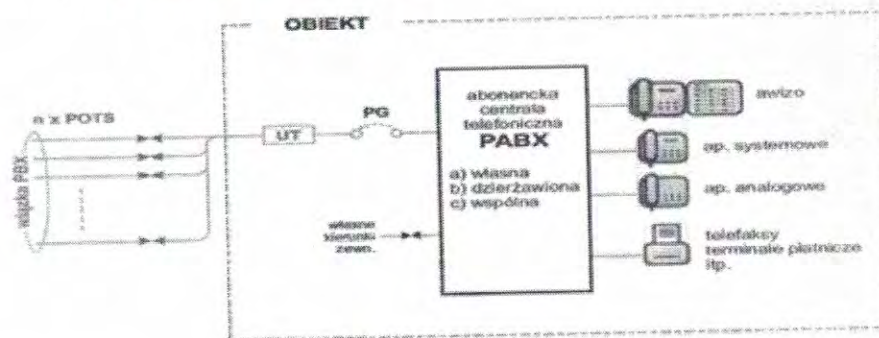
OBIEKT

n x POTS

wiązka PBX

UT

PG

abonencka centrala telefoniczna
PABX

a) własna
b) dzierżawiona
c) wspólna

własne kierunki zewn.

awizo

ap. systemowe

ap. analogowe

telefaksy
terminale płatnicze
itp.